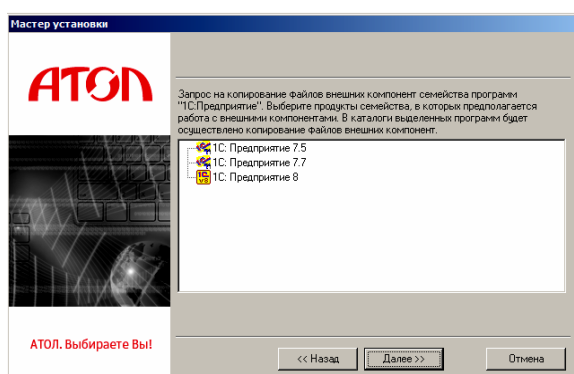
Мастер установки

АТОЛ

Запрос на копирование файлов внешних компонент семейства программ "1С:Предприятие". Выберите продукты семейства, в которых предполагается работа с внешними компонентами. В каталоги выделенных программ будет осуществлено копирование файлов внешних компонент.

1С: Предприятие 7.5
1С: Предприятие 7.7
1С: Предприятие 8

АТОЛ. Выбираете Вы!

<< Назад
Далее >>
Отмена